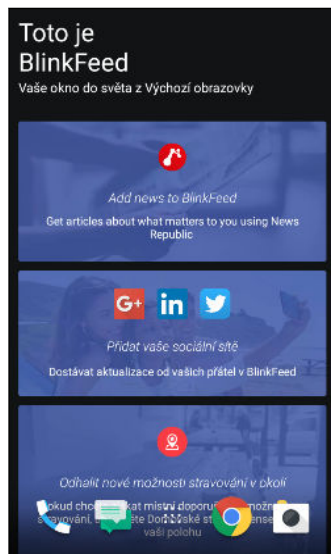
Toto je BlinkFeed

Vaše okno do světa z Výchozí obrazovky

Add news to BlinkFeed

Get articles about what matters to you using News Republic

G+ in

Přidat vaše sociální sítě

Dostávat aktualizace od vašich přátel v BlinkFeed

Odhalit nové možnosti stravování v okolí

Pokud cho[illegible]kat místní doporu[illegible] možn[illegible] stravování, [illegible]te Do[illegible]ské st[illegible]ense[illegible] vaši polohu